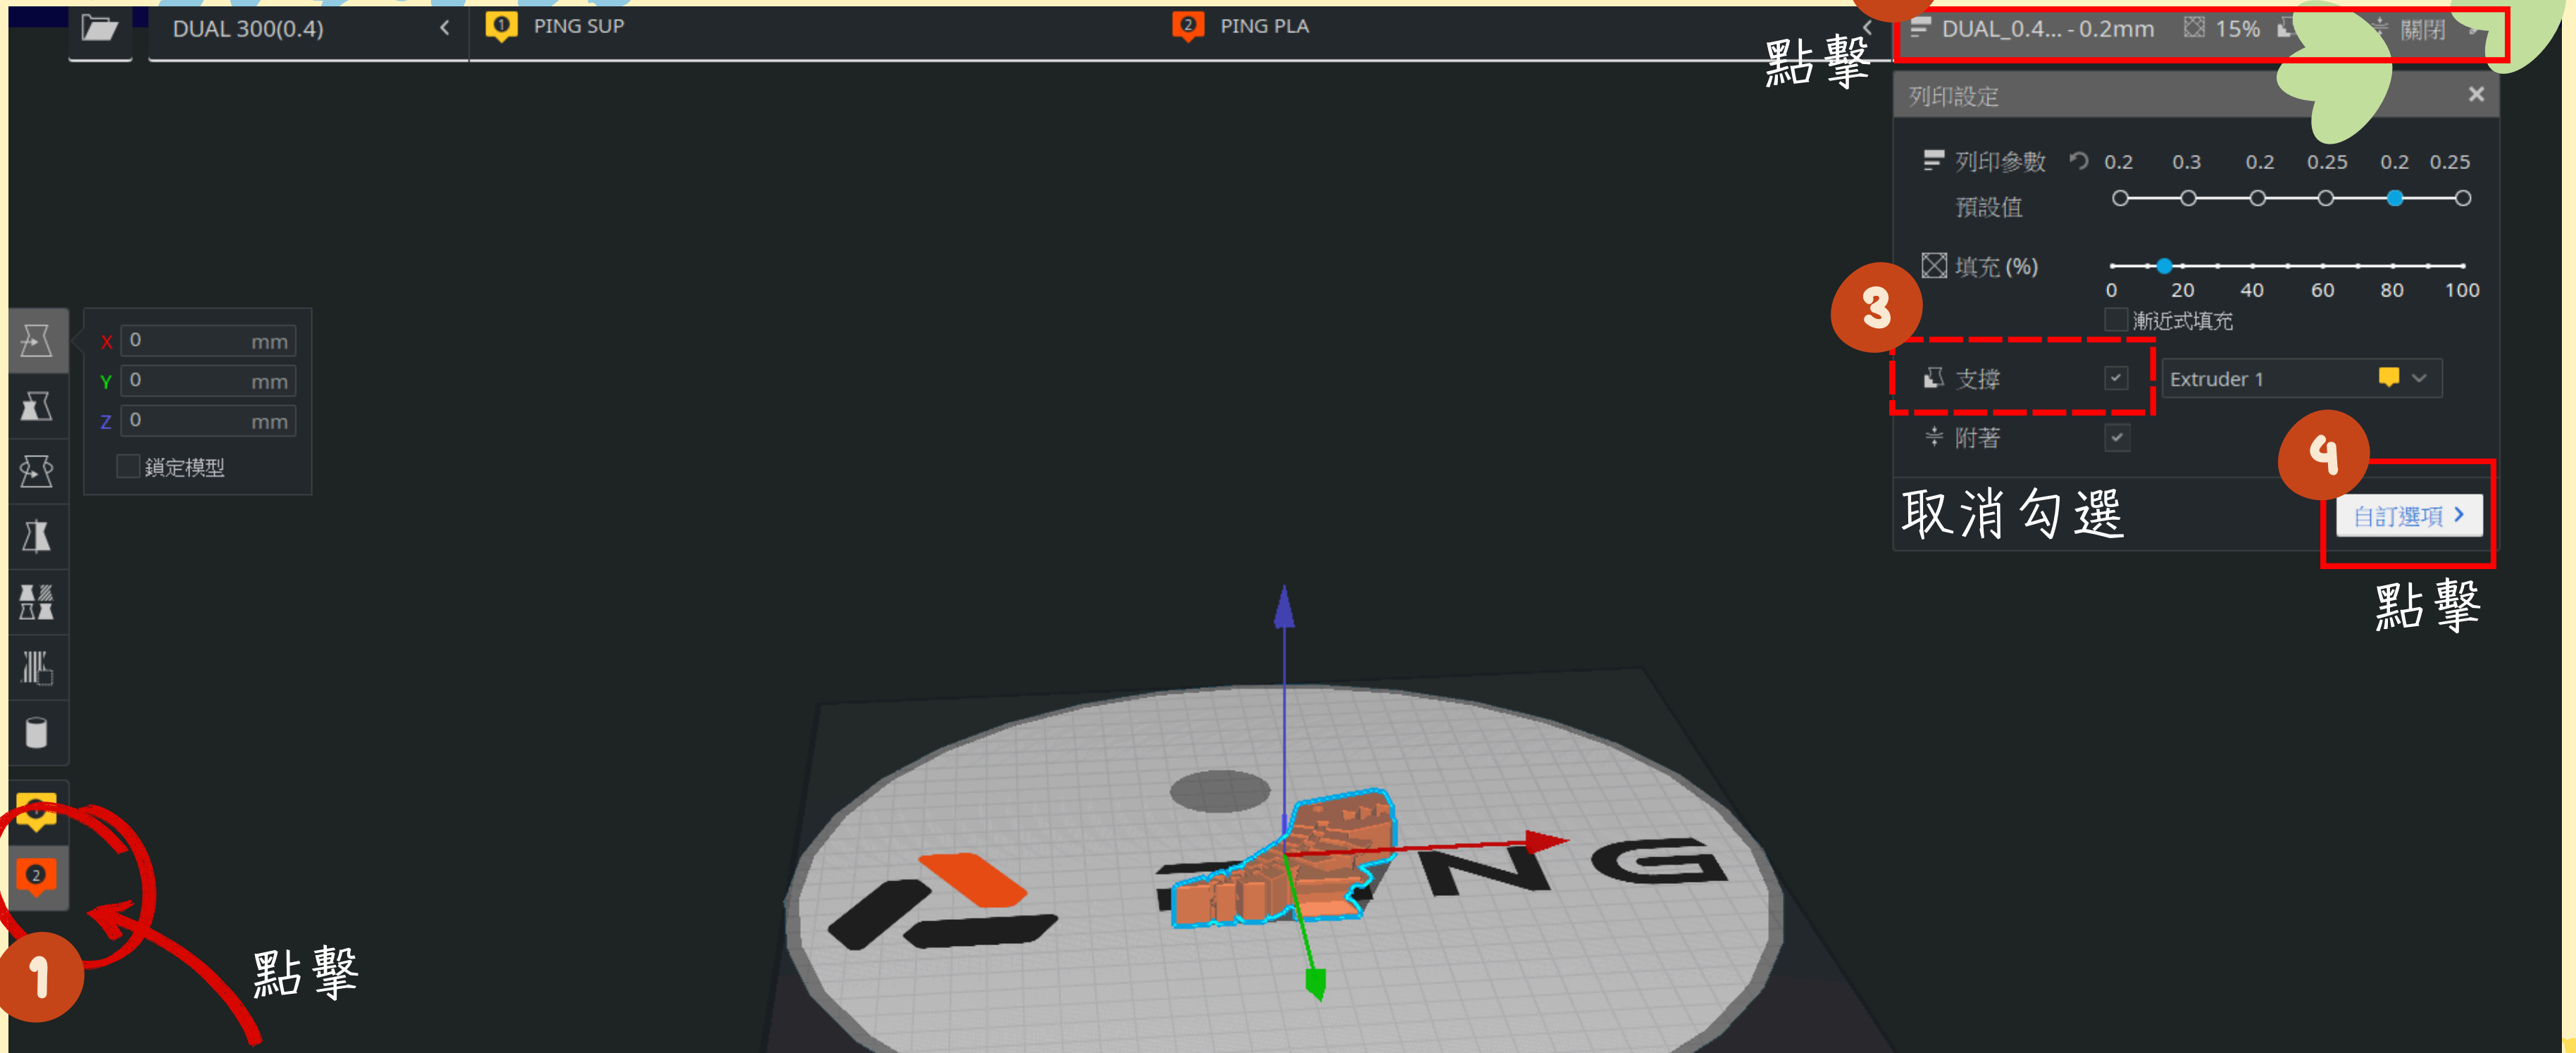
DUAL 300(0.4)
1 PING SUP
2 PING PLA
點擊
DUAL_0.4... - 0.2mm 15% 關閉
列印設定
列印參數 0.2 0.3 0.2 0.25 0.2 0.25
預設值
填充 (%)
0 20 40 60 80 100
漸近式填充
3
支撐
Extruder 1
附著
4
取消勾選
自訂選項 >
點擊
X 0 mm
Y 0 mm
Z 0 mm
鎖定模型
2
1
點擊
NG